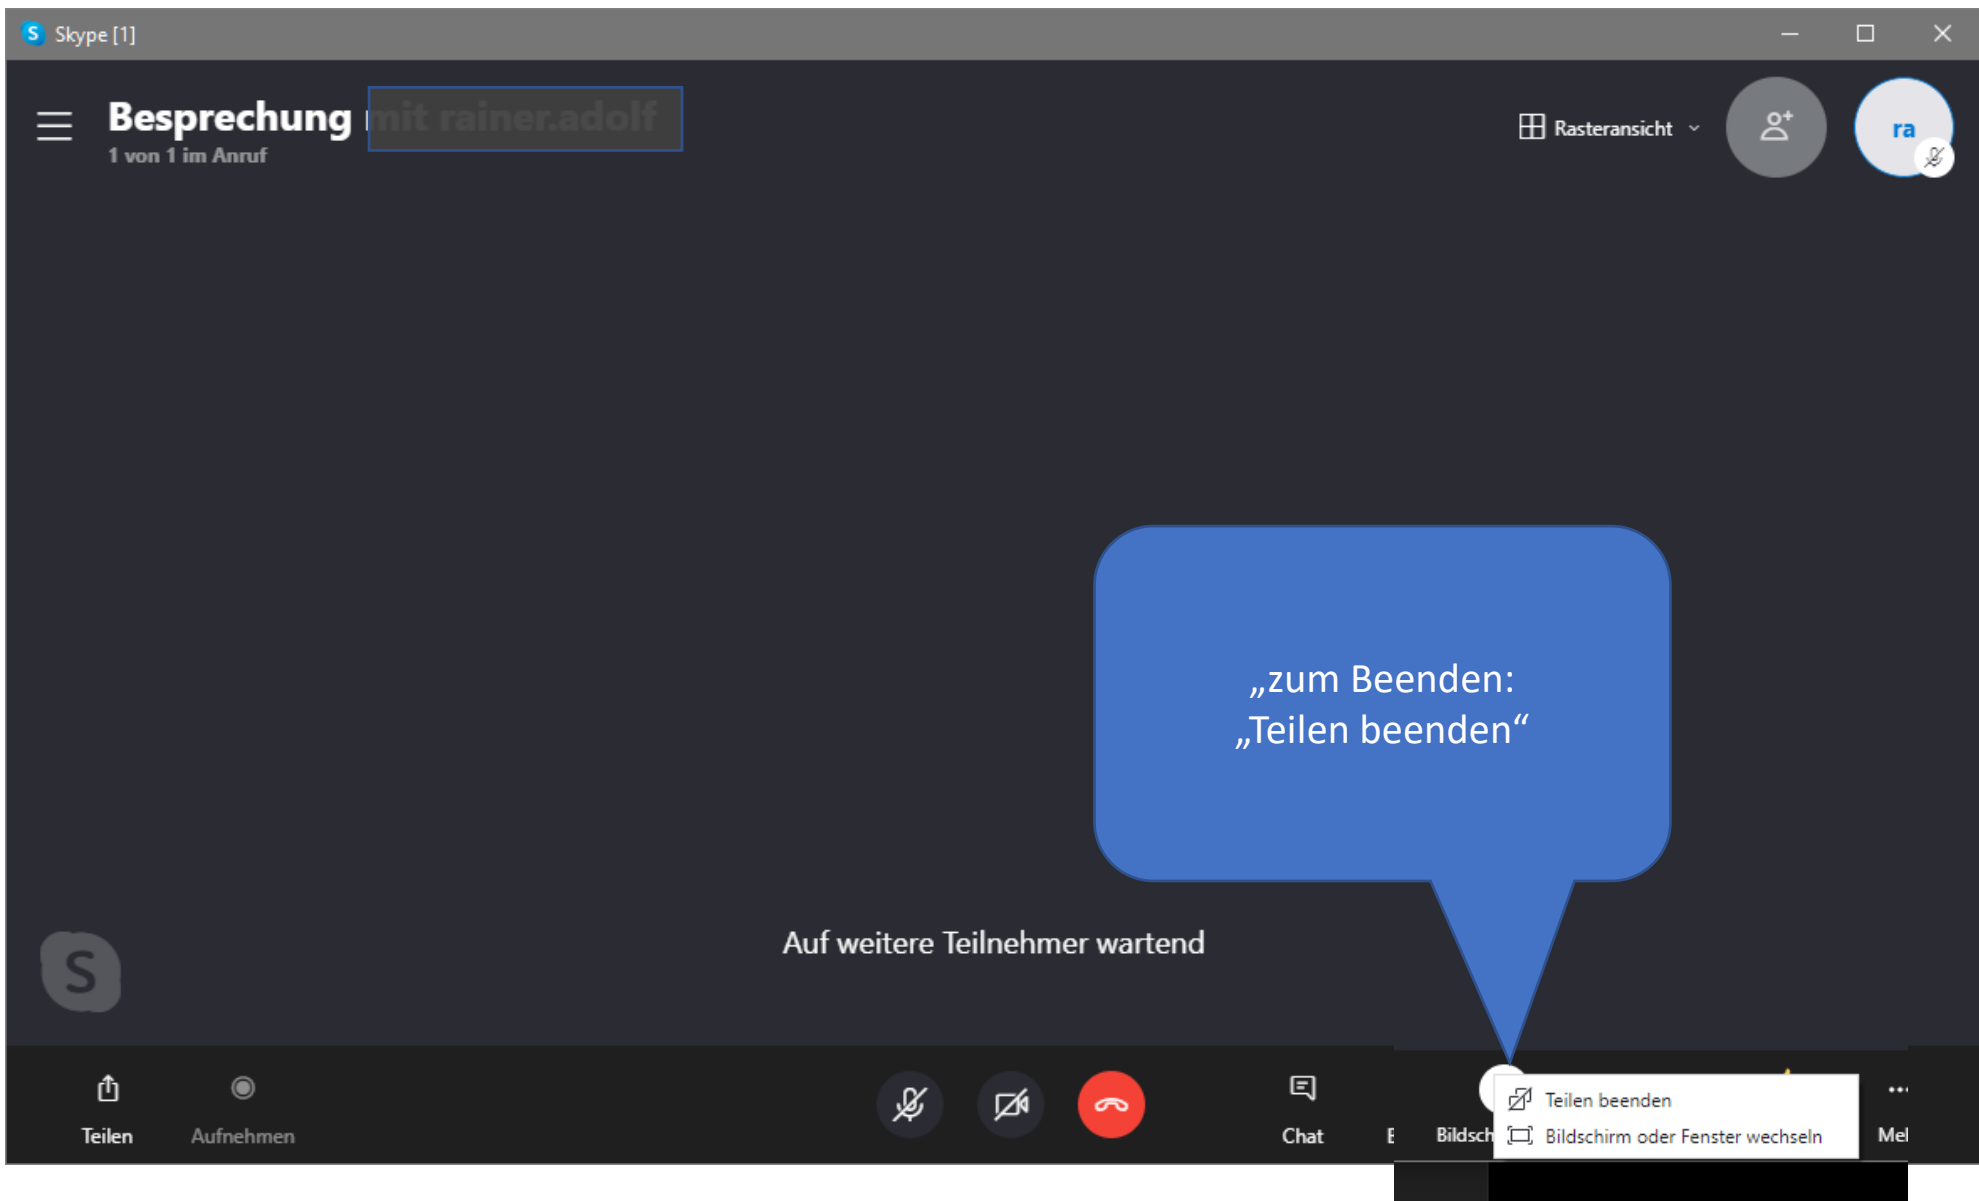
Skype [1]

Besprechung mit rainer.adolf
1 von 1 im Anruf

Rasteransicht

ra

„zum Beenden:
„Teilen beenden“

Auf weitere Teilnehmer wartend

Teilen

Aufnehmen

Chat

E

Bildsch

Teilen beenden

Bildschirm oder Fenster wechseln

Mel